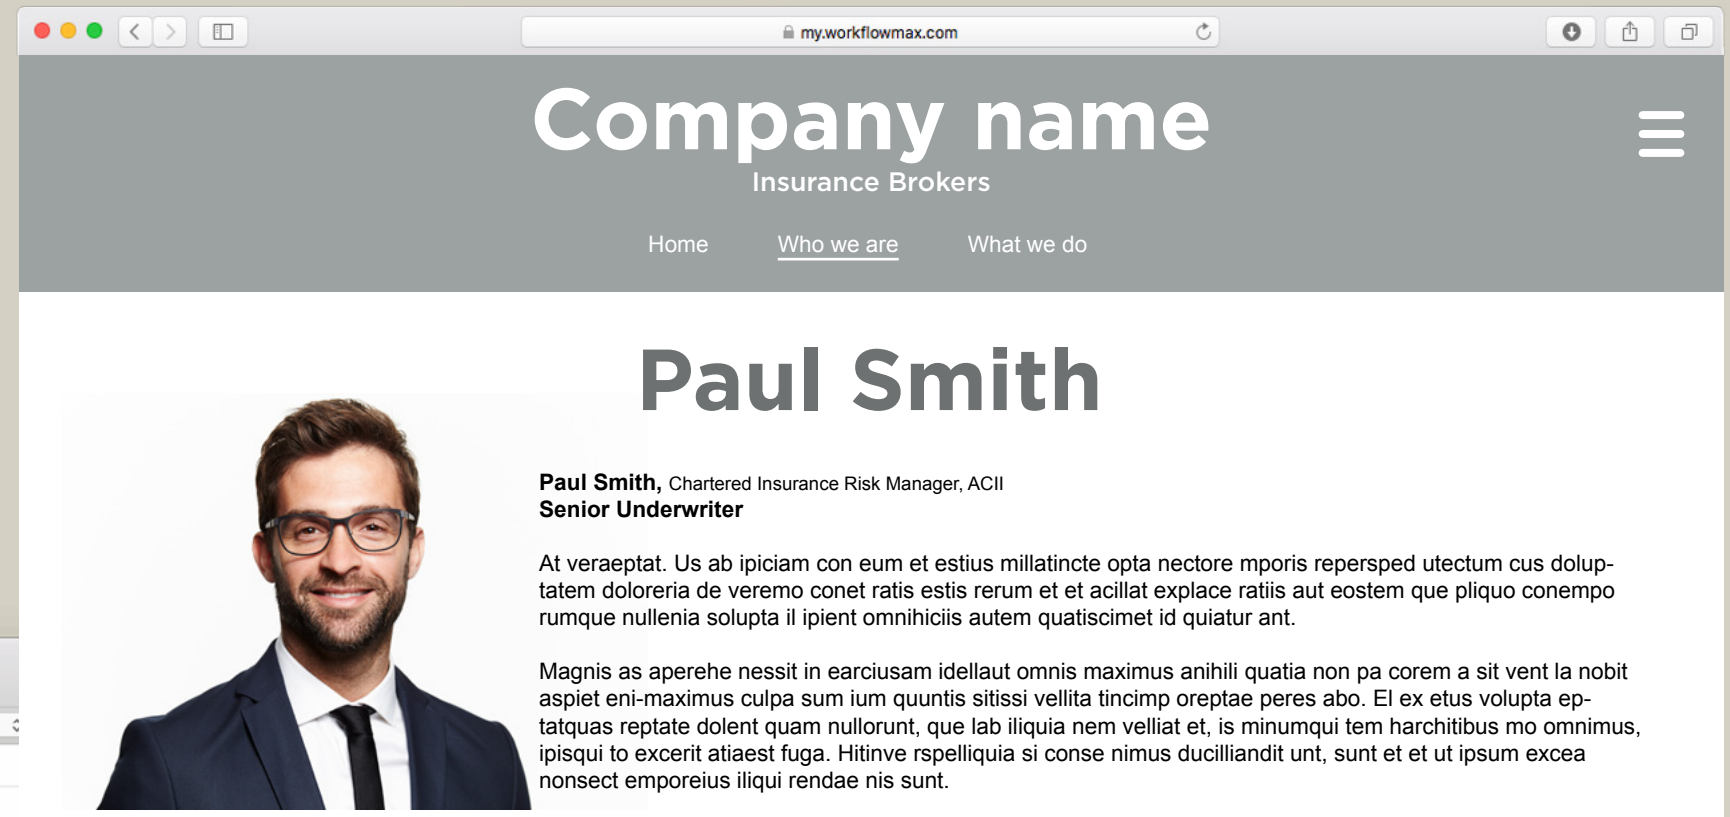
my.workflowmax.com

Company name
Insurance Brokers

Home Who we are What we do

Paul Smith

**Paul Smith,** Chartered Insurance Risk Manager, ACII
**Senior Underwriter**

At veraeptat. Us ab ipiciam con eum et estius millatincte opta nectore mporis repersped utectum cus doluptatem doloreria de veremo conet ratis estis rerum et et acillat explace ratiis aut eostem que pliquo conempo rumque nullenia solupta il ipient omnihiciis autem quatiscimet id quiatur ant.

Magnis as aperehe nessit in earciusam idellaut omnis maximus anihili quatia non pa corem a sit vent la nobit aspiet eni-maximus culpa sum ium quuntis sitissi vellita tincimp oreptae peres abo. El ex etus volupta eptatquas reptate dolent quam nullorunt, que lab iliquia nem velliat et, is minumqui tem harchitibus mo omnimus, ipisqui to excerit atiaest fuga. Hitinve rspelliquia si conse nimus ducilliandit unt, sunt et et ut ipsum excea nonsect emporeius iliqui rendae nis sunt.